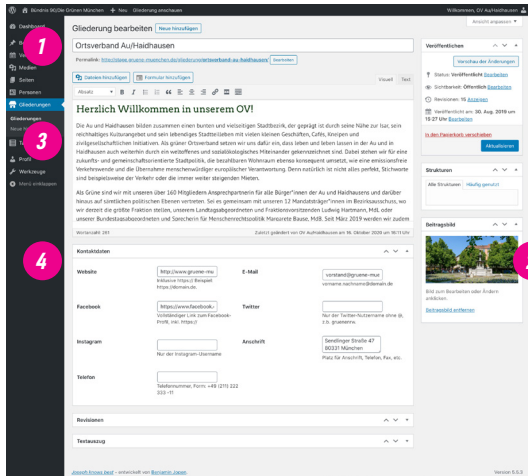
Bündnis 90/Die Grünen München + Neu Gliederung ansehen

Willkommen, OV Au/Haidhausen

Ansicht anpassen ▾

Dashboard

Beiträge

Medien

Seiten

Personen

Gliederungen

Gliederungen

Neue hinzufügen

Profil

Werkzeuge

Menü einklappen

1

2

3

4

Gliederung bearbeiten Neue hinzufügen

Ortsverband Au/Haidhausen

Permalink: https://www.gruene-muenchen.de/gliederungen/ortsverband-au-haidhausen/ Bearbeiten

Dateien hinzufügen Formular hinzufügen

Visuell Text

Absatz

Herzlich Willkommen in unserem OV!

Die Au und Haidhausen bilden zusammen einen bunten und vielseitigen Stadtbezirk, der geprägt ist durch seine Nähe zur Isar, sein reichhaltiges Kulturangebot und sein lebendiges Stadtteilleben mit vielen kleinen Geschäften, Cafés, Kneipen und zivilgesellschaftlichen Initiativen. Als grüner Ortsverband setzen wir uns dafür ein, dass leben und leben lassen in der Au und in Haidhausen auch weiterhin durch ein weltoffenes und sozialökologisches Miteinander gekennzeichnet sind. Dabei stehen wir für eine zukunfts- und gemeinschaftsorientierte Stadtpolitik, die bezahlbaren Wohnraum ebenso konsequent umsetzt, wie eine emissionsfreie Verkehrswende und die Übernahme menschenwürdiger europäischer Verantwortung. Denn natürlich ist nicht alles perfekt. Stichworte sind beispielsweise der Verkehr oder die immer weiter steigenden Mieten.

Als Grüne sind wir mit unseren über 160 Mitgliedern Ansprechpartner*innen für alle Bürger*innen der Au und Haidhausens und darüber hinaus auf sämtlichen politischen Ebenen vertreten. So ist gemeinsam mit unseren 12 Mandatsträger*innen im Bezirksausschuss, wo wir derzeit die größte Fraktion stellen, unserem Landtagsabgeordneten und Fraktionsvorsitzenden Ludwig Hartmann, MdL oder unserer Bundestagsabgeordneten und Sprecherin für Menschenrechtspolitik Margarete Bause, MdB. Seit März 2019 werden wir zudem

Wortanzahl: 261

Zuletzt geändert von OV Au/Haidhausen am 16. Oktober 2020 um 18:11 Uhr

Kontaktdaten

Website

https://www.gruene-mu

Inklusive https:// Beispiel: https://domain.de

E-Mail

vorstand@gruene-mue

vorname.nachname@domain.de

Facebook

https://www.facebook.c

Vollständiger Link zum Facebook-Profil, inkl. https://

Twitter

Nur der Twitter-Nutzername ohne @, z.b. gruenemuc

Instagram

Nur der Instagram-Username

Anschrift

Sendlinger Straße 47
80331 München

Platz für Anschrift, Telefon, Fax, etc.

Telefon

Telefonnummer, Form: +49 (211) 222 333 -11

Revisionen

Textauszug

Veröffentlichen

Vorschau der Änderungen

Status: Veröffentlicht Bearbeiten

Sichtbarkeit: Öffentlich Bearbeiten

Revisionen: 15 Anzeigen

Veröffentlicht am: 30. Aug. 2019 um 15:27 Uhr Bearbeiten

In den Papierkorb verschieben

Aktualisieren

Strukturen

Alle Strukturen Häufig genutzt

Beitragsbild

Bild zum Bearbeiten oder Ändern anklicken.

Beitragsbild entfernen

Joseph Knows Best – entwickelt von Benjamin Jasper.

Version 5.5.3